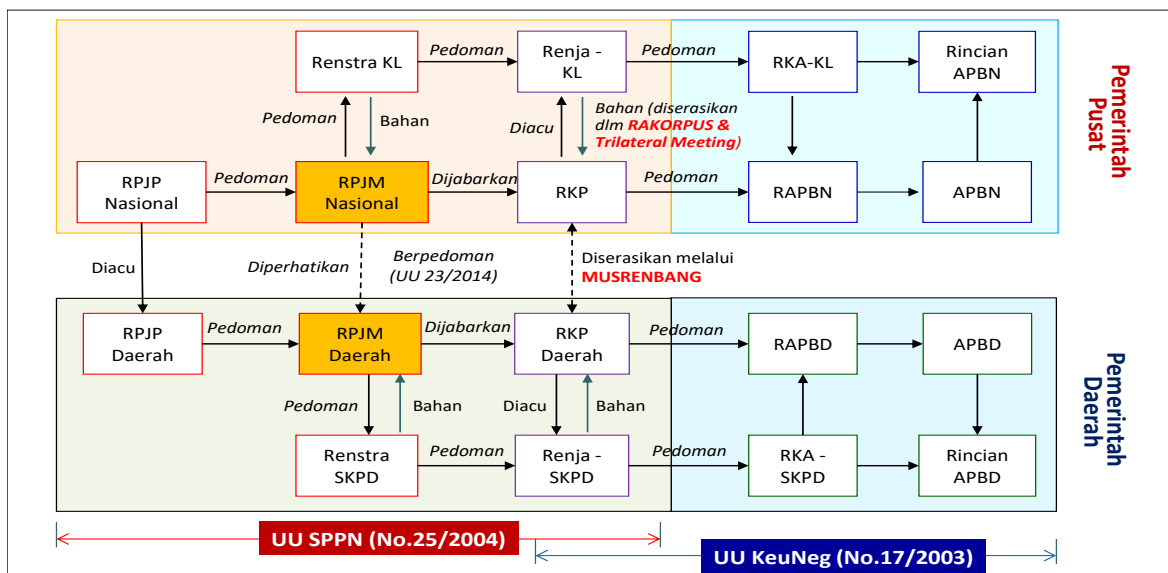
Renstra KL
Pedoman
Renja - KL
Pedoman
RKA-KL
Rincian APBN
Pemerintah Pusat
Pedoman
Bahan
Diacu
Bahan (diserasikan dlm RAKORPUS & Trilateral Meeting)
RPJP Nasional
Pedoman
RPJM Nasional
Dijabarkan
RKP
Pedoman
RAPBN
APBN
Diacu
Diperhatikan
Berpedoman (UU 23/2014)
Diserasikan melalui MUSRENBANG
RPJP Daerah
Pedoman
RPJM Daerah
Dijabarkan
RKP Daerah
Pedoman
RAPBD
APBD
Pemerintah Daerah
Pedoman
Bahan
Diacu
Bahan
Renstra SKPD
Pedoman
Renja - SKPD
Pedoman
RKA - SKPD
Rincian APBD
UU SPPN (No.25/2004)
UU KeuNeg (No.17/2003)